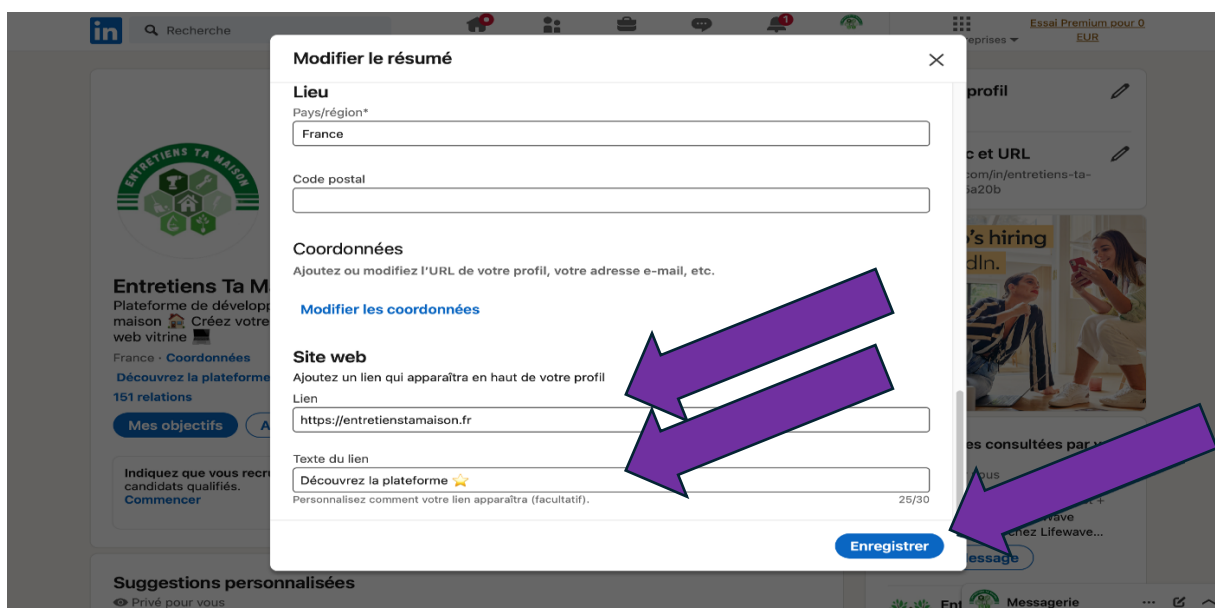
in Recherche

Essai Premium pour 0 EUR

Modifier le résumé

Lieu

Pays/région*

France

Code postal

Coordonnées

Ajoutez ou modifiez l'URL de votre profil, votre adresse e-mail, etc.

Modifier les coordonnées

Site web

Ajoutez un lien qui apparaîtra en haut de votre profil

Lien

https://entretienstamaison.fr

Texte du lien

Découvrez la plateforme ⭐

Personnalisez comment votre lien apparaîtra (facultatif).

25/30

Enregistrer

ENTRETIENS TA MAISON

Entretiens Ta M

Plateforme de développ maison 🏠 Créez votre web vitrine 💻

France · Coordonnées

Découvrez la plateforme

151 relations

Mes objectifs

Indiquez que vous recru candidats qualifiés. Commencer

Suggestions personnalisées

Privé pour vous

profil

c et URL

.com/in/entretiens-ta-5a20b

's hiring

dln.

es consultées par v

ous

wave

ez Lifewave...

essage

Messagerie